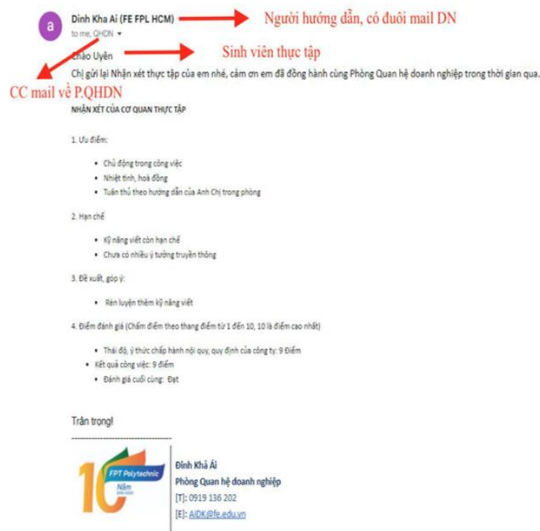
a Đinh Kha Ai (FE FPL HCM)
to me, QHDN

Người hướng dẫn, có đuôi mail DN

Sinh viên thực tập

Chào Uyên
Chị gửi lại Nhận xét thực tập của em nhé, cảm ơn em đã đồng hành cùng Phòng Quan hệ doanh nghiệp trong thời gian qua.

CC mail về P.QHDN

NHẬN XÉT CỦA CƠ QUAN THỰC TẬP

1. Ưu điểm:

- Chủ động trong công việc
- Nhiệt tình, hoà đồng
- Tuân thủ theo hướng dẫn của Anh Chị trong phòng

2. Hạn chế

- Kỹ năng viết còn hạn chế
- Chưa có nhiều ý tưởng truyền thông

3. Đề xuất, góp ý:

- Rèn luyện thêm kỹ năng viết

4. Điểm đánh giá (Chấm điểm theo thang điểm từ 1 đến 10, 10 là điểm cao nhất)

- Thái độ, ý thức chấp hành nội quy, quy định của công ty: 9 Điểm
- Kết quả công việc: 9 điểm
- Đánh giá cuối cùng: Đạt

Trân trọng!

FPT Polytechnic
Năm
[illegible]

Đinh Khả Ái
Phòng Quan hệ doanh nghiệp
[T]: 0919 136 202
[E]: AiDK@fe.edu.vn